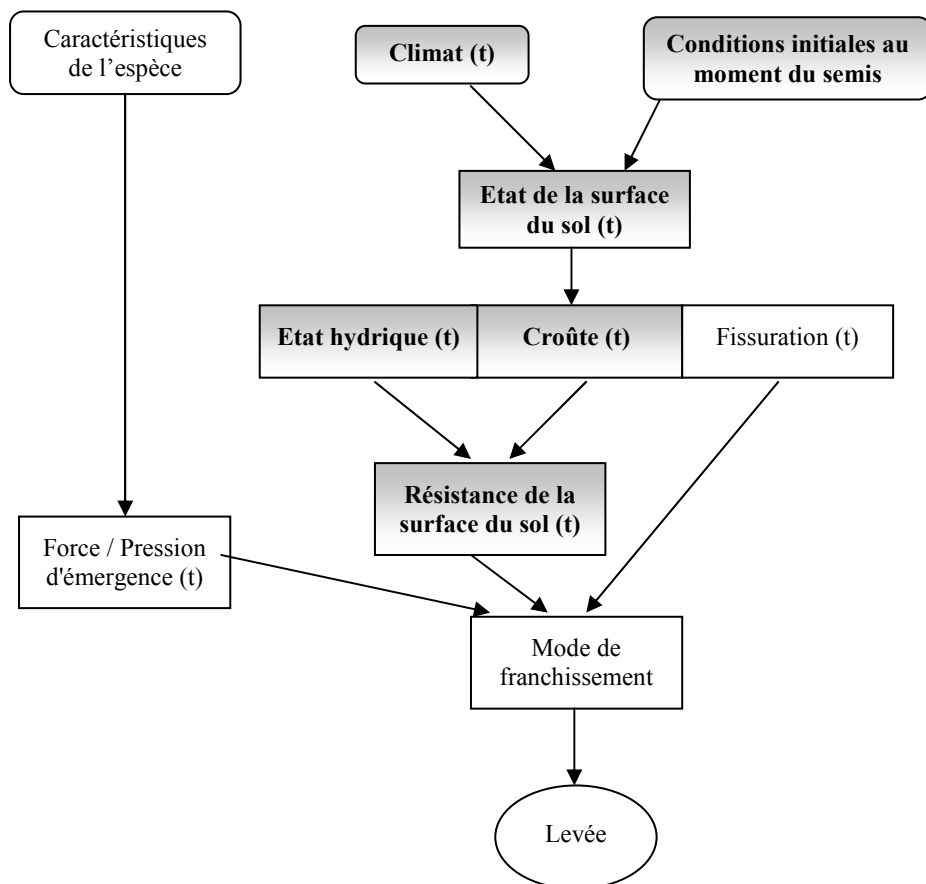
Caractéristiques de l'espèce

Climat (t)

Conditions initiales au moment du semis

Etat de la surface du sol (t)

Etat hydrique (t)

Croûte (t)

Fissuration (t)

Résistance de la surface du sol (t)

Force / Pression d'émergence (t)

Mode de franchissement

Levée